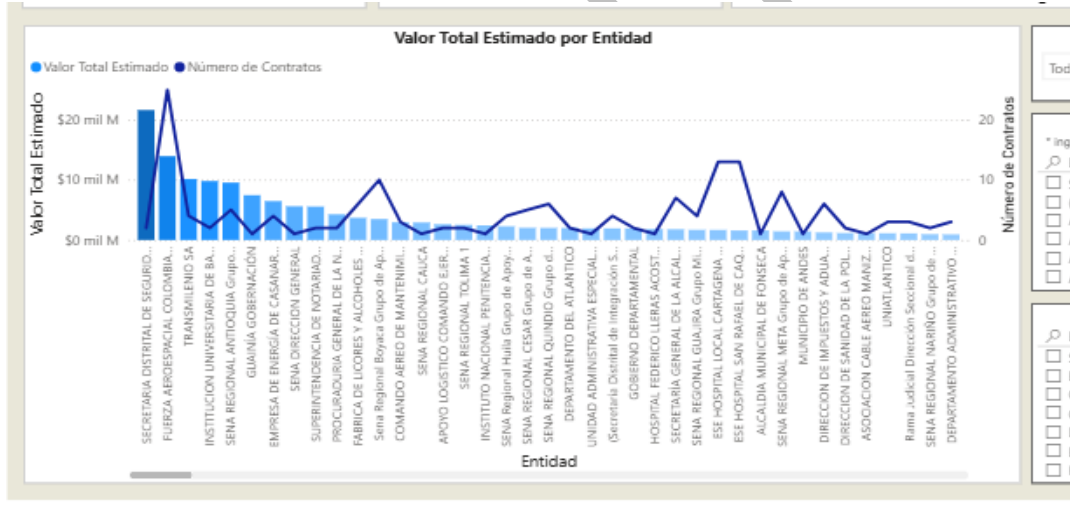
Valor Total Estimado por Entidad

Valor Total Estimado
Número de Contratos

Valor Total Estimado

$20 mil M
$10 mil M
$0 mil M

20
10
0

Número de Contratos

SECRETARIA DISTRITAL DE SEGURID...
FUERZA AEROESPACIAL COLOMBIA...
TRANSMILENIO SA
INSTITUCION UNIVERSITARIA DE BA...
SENA REGIONAL ANTIOQUIA Grupo...
GUAINÍA GOBERNACIÓN
EMPRESA DE ENERGÍA DE CASANAR...
SENA DIRECCION GENERAL
SUPERINTENDENCIA DE NOTARIAD...
PROCURADURIA GENERAL DE LA N...
FABRICA DE LICORES Y ALCOHOLES ...
Sena Regional Boyaca Grupo de Ap...
COMANDO AEREO DE MANTENIMI...
SENA REGIONAL CAUCA
APOYO LOGISTICO COMANDO EJER...
SENA REGIONAL TOLIMA 1
INSTITUTO NACIONAL PENITENCIA...
SENA Regional Huila Grupo de Apoy...
SENA REGIONAL CESAR Grupo de A...
SENA REGIONAL QUINDIO Grupo d...
DEPARTAMENTO DEL ATLANTICO
UNIDAD ADMINISTRATIVA ESPECIAL...
(Secretaria Distrital de Integración S...
GOBIERNO DEPARTAMENTAL
HOSPITAL FEDERICO LLERAS ACOST...
SECRETARIA GENERAL DE LA ALCAL...
SENA REGIONAL GUAJIRA Grupo Mi...
ESE HOSPITAL LOCAL CARTAGENA ...
ESE HOSPITAL SAN RAFAEL DE CAQ...
ALCALDIA MUNICIPAL DE FONSECA
SENA REGIONAL META Grupo de Ap...
MUNICIPIO DE ANDES
DIRECCION DE IMPUESTOS Y ADUA...
DIRECCION DE SANIDAD DE LA POL...
ASOCIACION CABLE AEREO MANIZ...
UNIATLANTICO
Rama Judicial Dirección Seccional d...
SENA REGIONAL NARIÑO Grupo de ...
DEPARTAMENTO ADMINISTRATIVO ...

Entidad

Tod
* ing